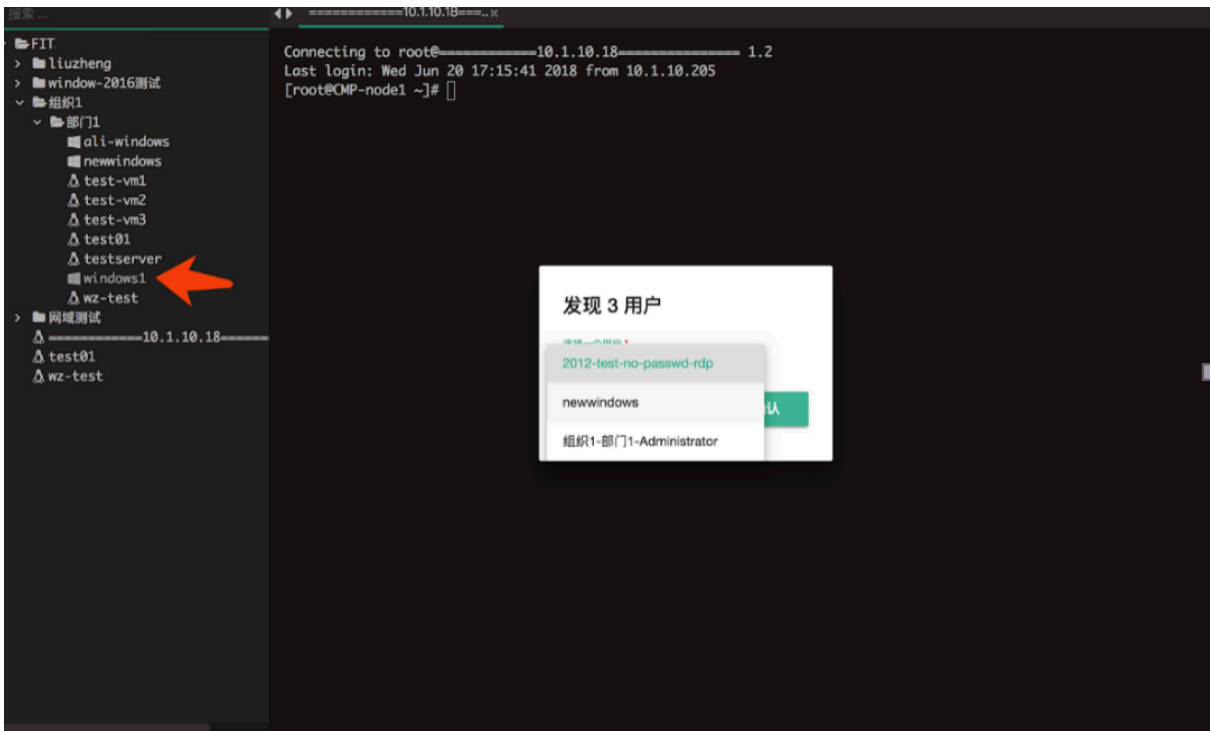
搜索 ...

FIT
liuzheng
window-2016测试
组织1
部门1
ali-windows
newwindows
test-vm1
test-vm2
test-vm3
test01
testserver
windows1
wz-test
网域测试
============10.1.10.18======
test01
wz-test

============10.1.10.18===..

Connecting to root@============10.1.10.18=============== 1.2
Last login: Wed Jun 20 17:15:41 2018 from 10.1.10.205
[root@CMP-node1 ~]#

发现 3 用户

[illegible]

2012-test-no-passwd-rdp
newwindows
组织1-部门1-Administrator

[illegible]认